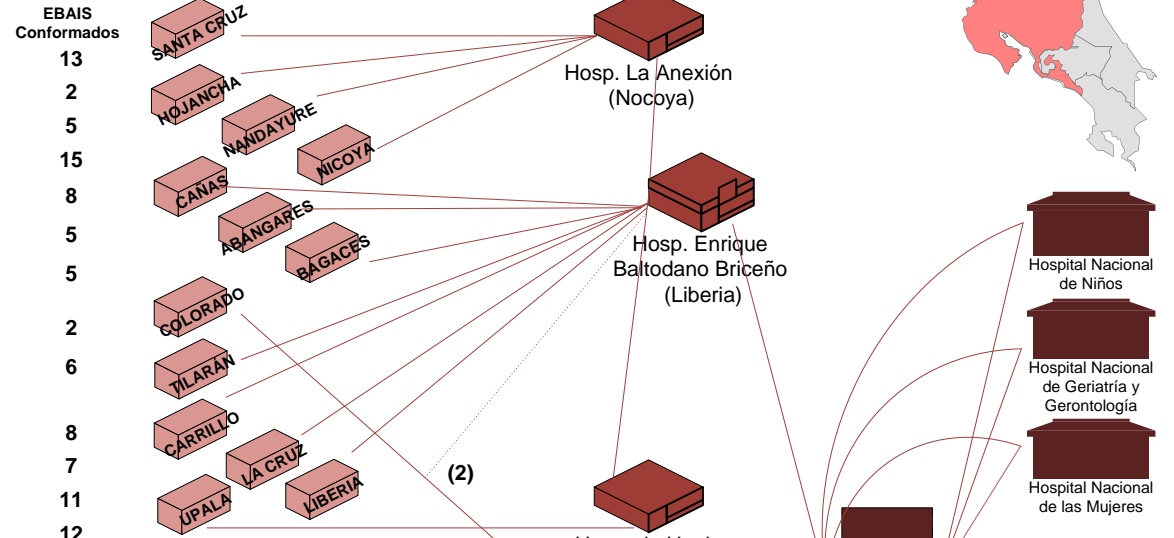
EBAIS Conformados
13
2
5
15
8
5
5
2
6
8
7
11
12

SANTA CRUZ
HOJANCHA
NANDAYURE
NICOYA
CAÑAS
ABANGARES
BAGACES
COLORADO
TILARÁN
CARRILLO
LA CRUZ
LIBERIA
UPALA

Hosp. La Anexión (Nocoya)

Hosp. Enrique Baltodano Briceño (Liberia)

(2)

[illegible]

Hospital Nacional de Niños

Hospital Nacional de Geriatría y Gerontología

Hospital Nacional de las Mujeres